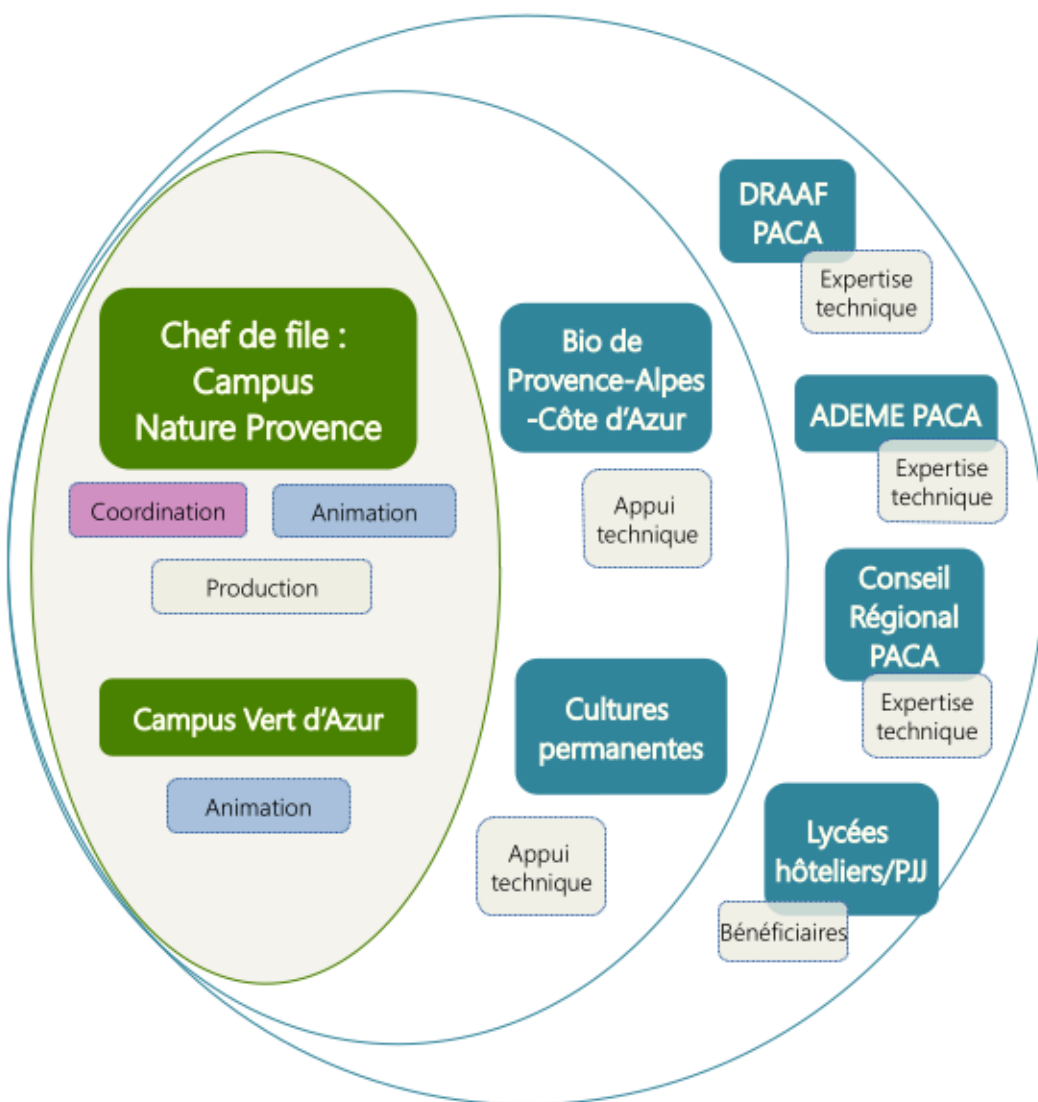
Chef de file : Campus Nature Provence

Coordination

Animation

Production

Campus Vert d'Azur

Animation

Bio de Provence-Alpes-Côte d'Azur

Appui technique

Cultures permanentes

Appui technique

DRAAF PACA

Expertise technique

ADEME PACA

Expertise technique

Conseil Régional PACA

Expertise technique

Lycées hôteliers/PJJ

Bénéficiaires